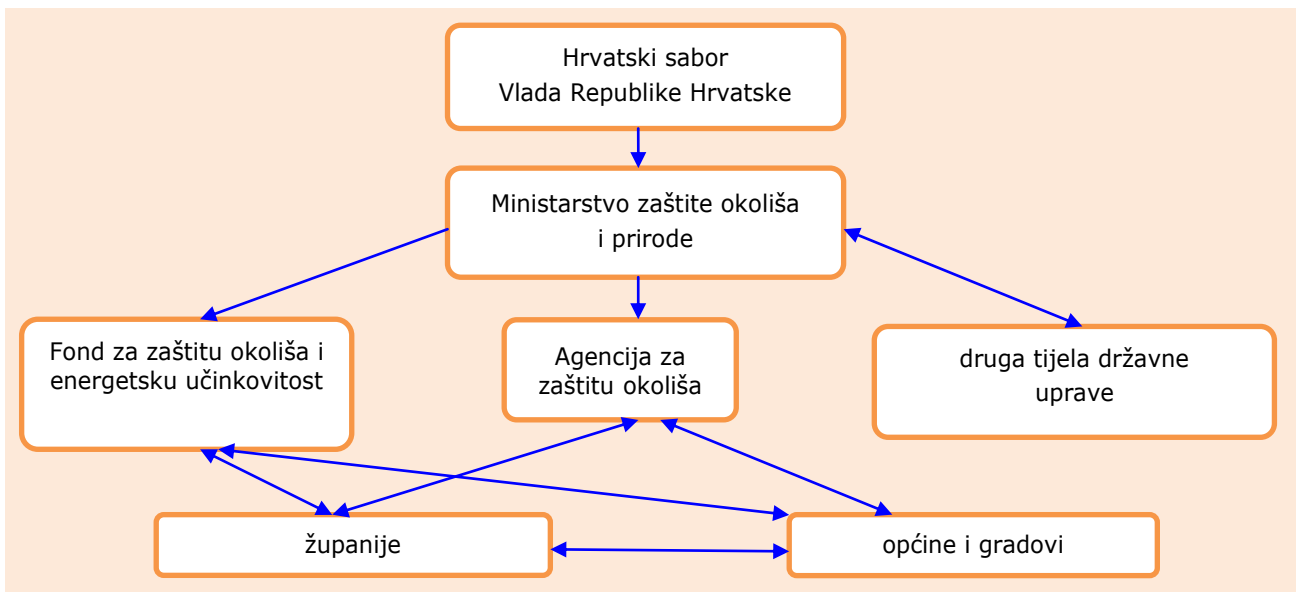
Hrvatski sabor
Vlada Republike Hrvatske

Ministarstvo zaštite okoliša
i prirode

Fond za zaštitu okoliša i energetsku učinkovitost

Agencija za zaštitu okoliša

druga tijela državne uprave

županije

općine i gradovi